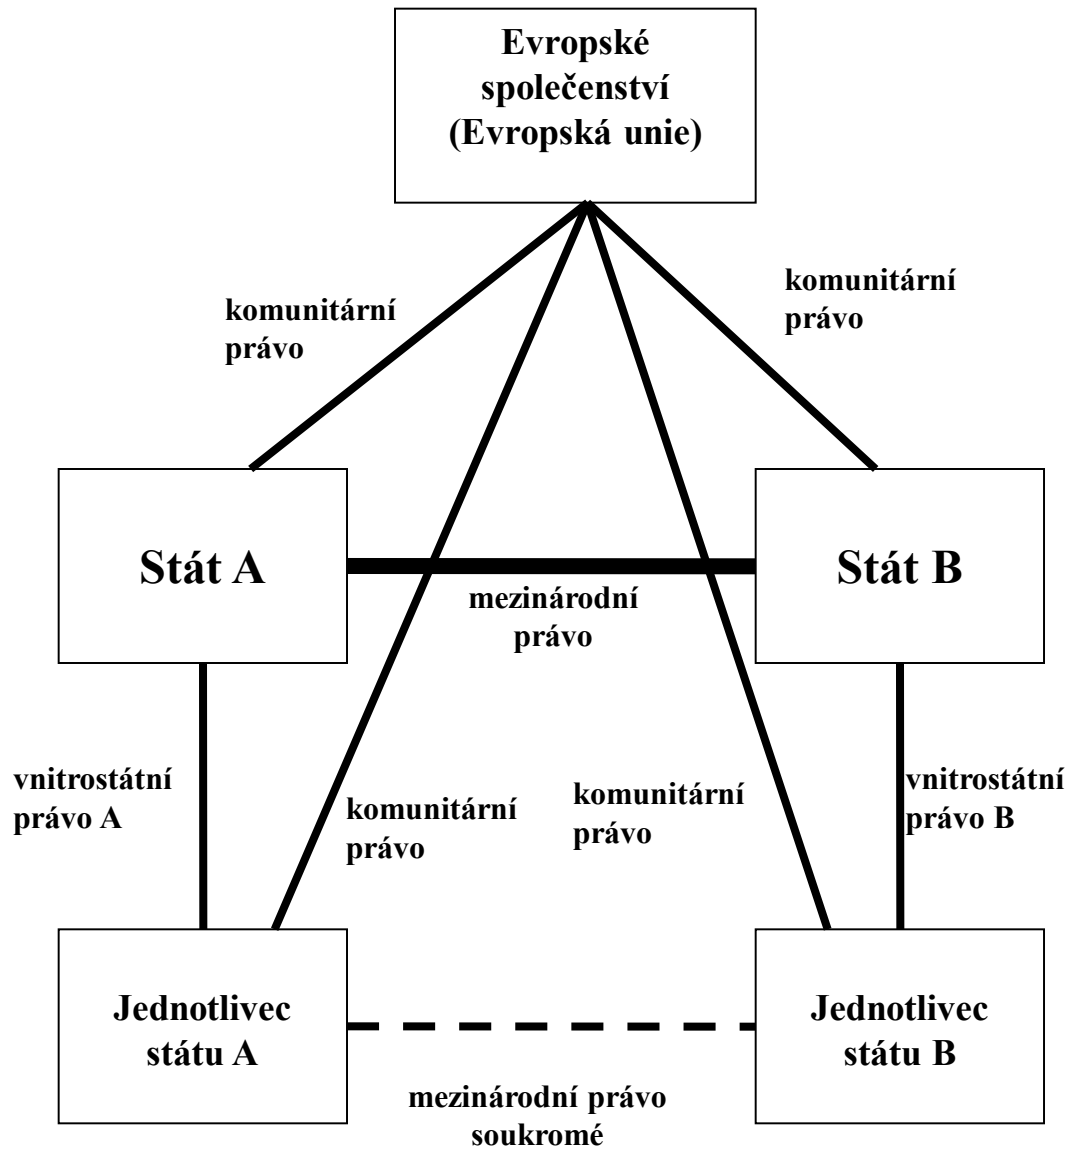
Evropské společenství (Evropská unie)

komunitární právo

komunitární právo

Stát A

Stát B

mezinárodní právo

vnitrostátní právo A

komunitární právo

komunitární právo

vnitrostátní právo B

Jednotlivec státu A

Jednotlivec státu B

mezinárodní právo soukromé